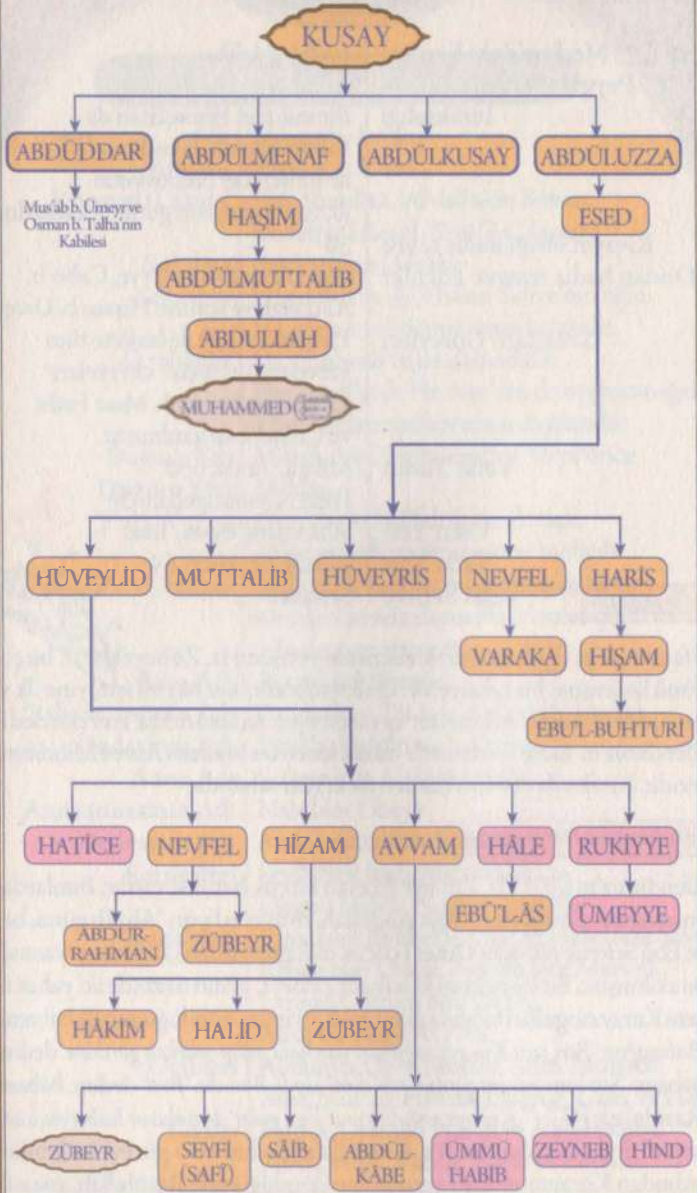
KUSAY

ABDÜDDAR
ABDÜLMENAF
ABDÜLKUSAY
ABDÜLUZZA

Mus'ab b. Ümeyr ve Osman b. Talha'nın Kabilesi

HAŞİM
ESED
ABDÜLMUTTALİB
ABDULLAH
MUHAMMED

HÜVEYLİD
MUTTALİB
HÜVEYRİS
NEVFEL
HARİS

VARAKA
HİŞAM
EBU'L-BUHTURİ

HATİCE
NEVFEL
HİZAM
AVVAM
HÂLE
RUKİYYE

EBÜ'L-ÂS
ÜMEYYE
ABDUR-RAHMAN
ZÜBEYR

HÂKİM
HALİD
ZÜBEYR

ZÜBEYR
SEYFİ (SAFİ)
SÂİB
ABDÜL-KÂBE
ÜMMÜ HABİB
ZEYNEB
HİND